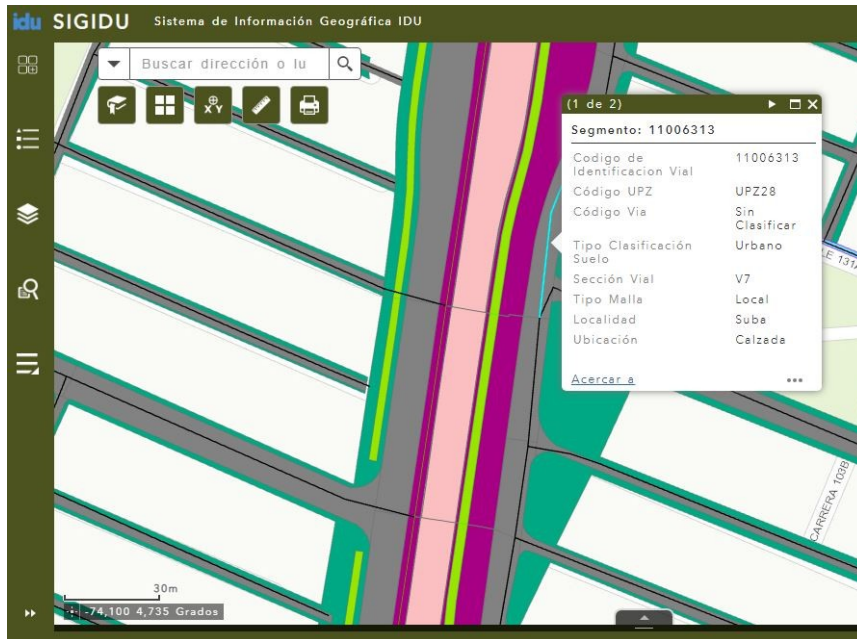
idu SIGIDU Sistema de Información Geográfica IDU

Buscar dirección o lu

(1 de 2)

Segmento: 11006313

| Codigo de Identificacion Vial | 11006313 |
|---|---|
| Código UPZ | UPZ28 |
| Código Via | Sin Clasificar |
| Tipo Clasificación Suelo | Urbano |
| Sección Vial | V7 |
| Tipo Malla | Local |
| Localidad | Suba |
| Ubicación | Calzada |

Acercar a

...

LE 131A

CARRERA 103B

30m

-74,100 4,735 Grados